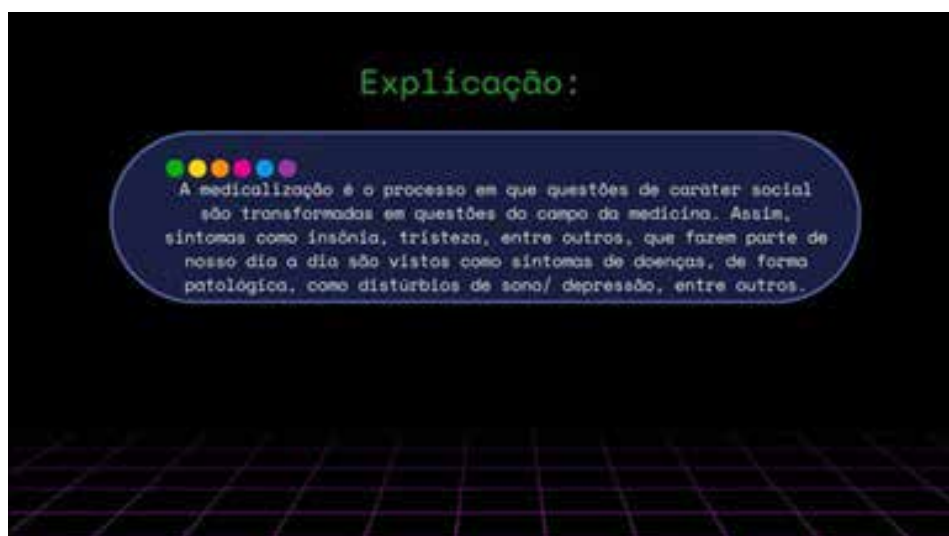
Explicação:

A medicalização é o processo em que questões de caráter social são transformadas em questões do campo da medicina. Assim, sintomas como insônia, tristeza, entre outros, que fazem parte de nosso dia a dia são vistos como sintomas de doenças, de forma patológica, como distúrbios de sono/ depressão, entre outros.